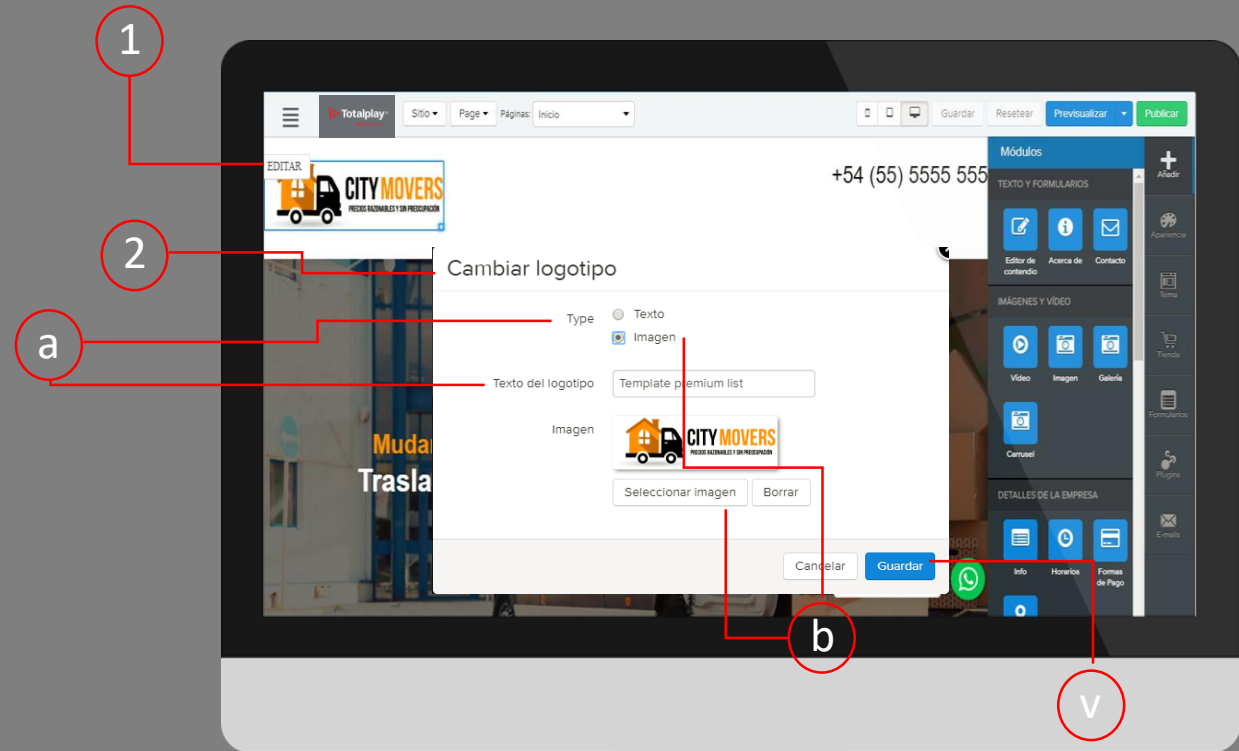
1

Totalplay Sitio Page Páginas: Inicio Guardar Resetear Previsualizar Publicar

EDITAR

CITY MOVERS
PRECIOS RAZONABLES Y SIN PREOCUPACIÓN

+54 (55) 5555 555

2

Cambiar logotipo

a

Type
Texto
Imagen

Texto del logotipo
Template premium list

Imagen

CITY MOVERS
PRECIOS RAZONABLES Y SIN PREOCUPACIÓN

Seleccionar imagen
Borrar

Mudar
Trasla

Cancelar
Guardar

b

V

Módulos
TEXTO Y FORMULARIOS
Editor de contenido
Acerca de
Contacto
IMÁGENES Y VÍDEO
Vídeo
Imagen
Galería
Carrusel
DETALLES DE LA EMPRESA
Info
Horarios
Formas de Pago

Añadir
Apariencia
Tema
Tienda
Formularios
Plugins
E-mails